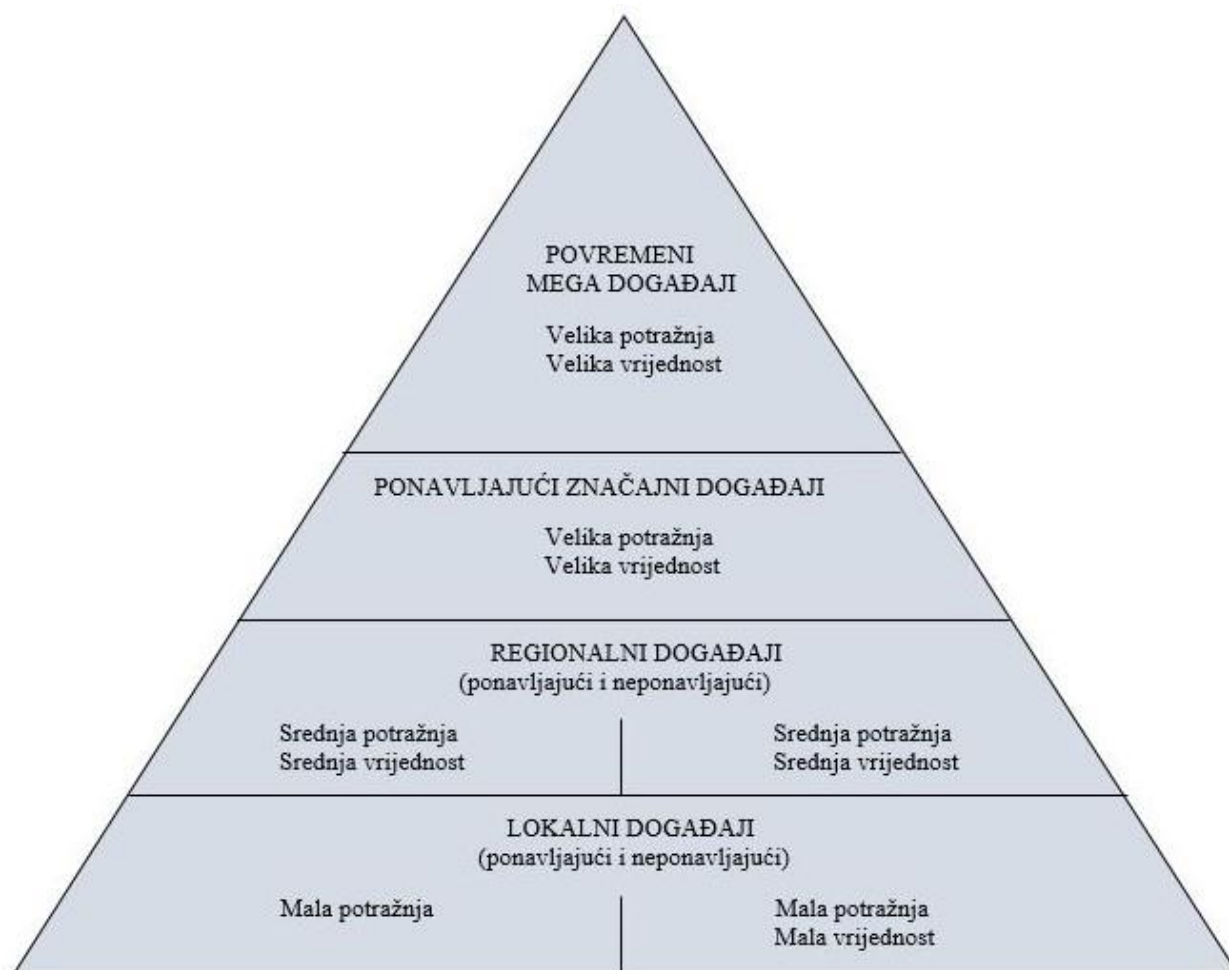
POVREMENI
MEGA DOGAĐAJI

Velika potražnja
Velika vrijednost

PONAVLJAJUĆI ZNAČAJNI DOGAĐAJI

Velika potražnja
Velika vrijednost

REGIONALNI DOGAĐAJI
(ponavljajući i neponavljajući)

Srednja potražnja
Srednja vrijednost

Srednja potražnja
Srednja vrijednost

LOKALNI DOGAĐAJI
(ponavljajući i neponavljajući)

Mala potražnja

Mala potražnja
Mala vrijednost